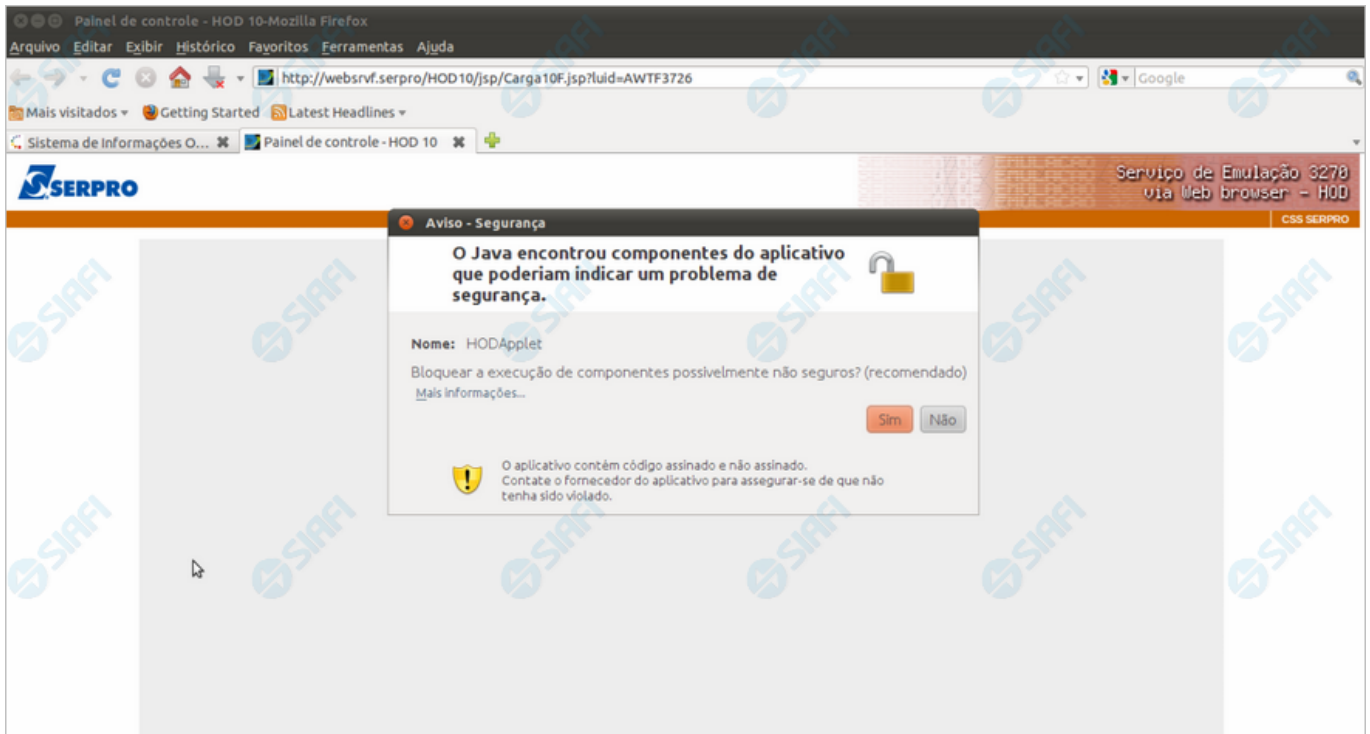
Painel de controle - HOD 10-Mozilla Firefox

Arquivo Editar Exibir Histórico Favoritos Ferramentas Ajuda

http://websrvf.serpro/HOD10/jsp/Carga10F.jsp?luid=AWTF3726

Google

Mais visitados Getting Started Latest Headlines

Sistema de Informações O... Painel de controle - HOD 10

SERPRO

Serviço de Emulação 3270 via Web browser - HOD

CSS SERPRO

Aviso - Segurança

O Java encontrou componentes do aplicativo que poderiam indicar um problema de segurança.

Nome: HODApplet

Bloquear a execução de componentes possivelmente não seguros? (recomendado)

Mais informações...

Sim Não

O aplicativo contém código assinado e não assinado.
Contate o fornecedor do aplicativo para assegurar-se de que não tenha sido violado.

SIAFI SIAFI SIAFI SIAFI SIAFI SIAFI SIAFI SIAFI SIAFI SIAFI SIAFI SIAFI SIAFI SIAFI SIAFI SIAFI SIAFI SIAFI